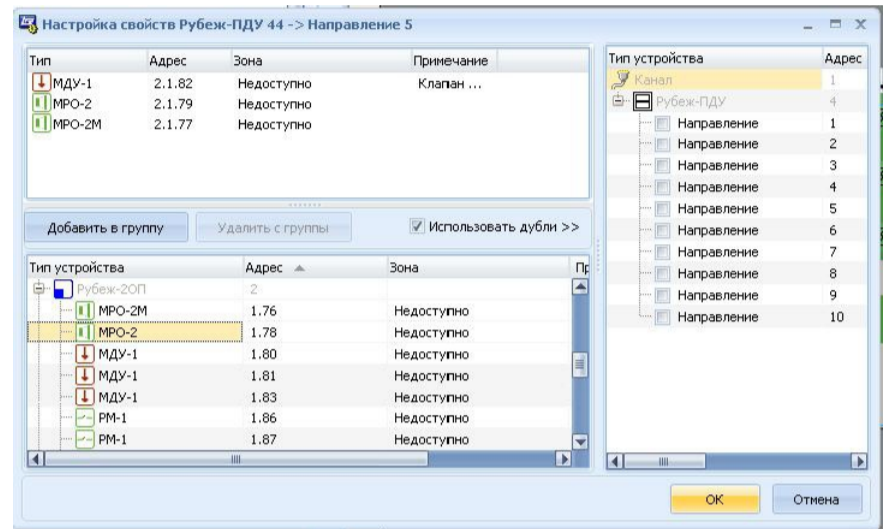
Настройка свойств Рубеж-ПДУ 44 -> Направление 5

| Тип | Адрес | Зона | Примечание |
|---|---|---|---|
| МДУ-1 | 2.1.82 | Недоступно | Клапан ... |
| МРО-2 | 2.1.79 | Недоступно | |
| МРО-2М | 2.1.77 | Недоступно | |

Добавить в группу
Удалить с группы
Использовать дубли >>

| Тип устройства | Адрес | Зона | Пр |
|---|---|---|---|
| Рубеж-2ОП | 2 | | |
| МРО-2М | 1.76 | Недоступно | |
| МРО-2 | 1.78 | Недоступно | |
| МДУ-1 | 1.80 | Недоступно | |
| МДУ-1 | 1.81 | Недоступно | |
| МДУ-1 | 1.83 | Недоступно | |
| РМ-1 | 1.86 | Недоступно | |
| РМ-1 | 1.87 | Недоступно | |

| Тип устройства | Адрес |
|---|---|
| Канал | 1 |
| Рубеж-ПДУ | 4 |
| Направление | 1 |
| Направление | 2 |
| Направление | 3 |
| Направление | 4 |
| Направление | 5 |
| Направление | 6 |
| Направление | 7 |
| Направление | 8 |
| Направление | 9 |
| Направление | 10 |

OK
Отмена